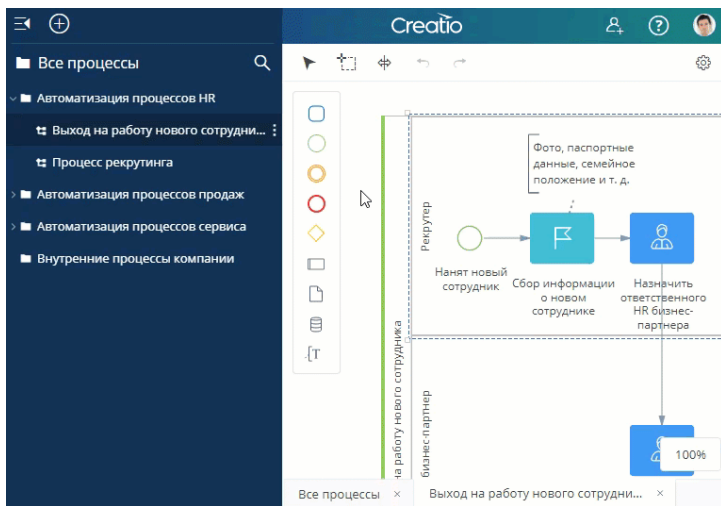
Creatio

Все процессы

Автоматизация процессов HR

Выход на работу нового сотрудни...

Процесс рекрутинга

Автоматизация процессов продаж

Автоматизация процессов сервиса

Внутренние процессы компании

T

на работу нового сотрудника

Рекрутер

Фото, паспортные данные, семейное положение и т. д.

Нанят новый сотрудник

Сбор информации о новом сотруднике

Назначить ответственного HR бизнес-партнера

бизнес-партнер

100%

Все процессы ×

Выход на работу нового сотрудни... ×